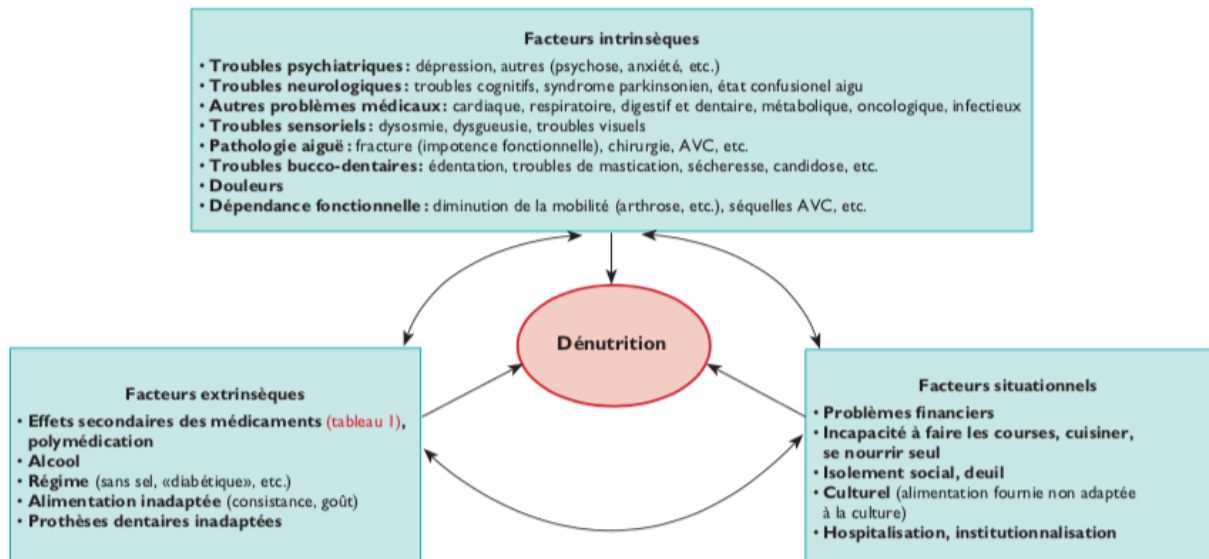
Facteurs intrinsèques

• Troubles psychiatriques : dépression, autres (psychose, anxiété, etc.)
• Troubles neurologiques : troubles cognitifs, syndrome parkinsonien, état confusionel aigu
• Autres problèmes médicaux : cardiaque, respiratoire, digestif et dentaire, métabolique, oncologique, infectieux
• Troubles sensoriels : dysosmie, dysgueusie, troubles visuels
• Pathologie aiguë : fracture (impotence fonctionnelle), chirurgie, AVC, etc.
• Troubles bucco-dentaires : édentation, troubles de mastication, sécheresse, candidose, etc.
• Douleurs
• Dépendance fonctionnelle : diminution de la mobilité (arthrose, etc.), séquelles AVC, etc.

Dénutrition

Facteurs extrinsèques

• Effets secondaires des médicaments (tableau 1), polymédication
• Alcool
• Régime (sans sel, «diabétique», etc.)
• Alimentation inadaptée (consistance, goût)
• Prothèses dentaires inadaptées

Facteurs situationnels

• Problèmes financiers
• Incapacité à faire les courses, cuisiner, se nourrir seul
• Isolement social, deuil
• Culturel (alimentation fournie non adaptée à la culture)
• Hospitalisation, institutionnalisation